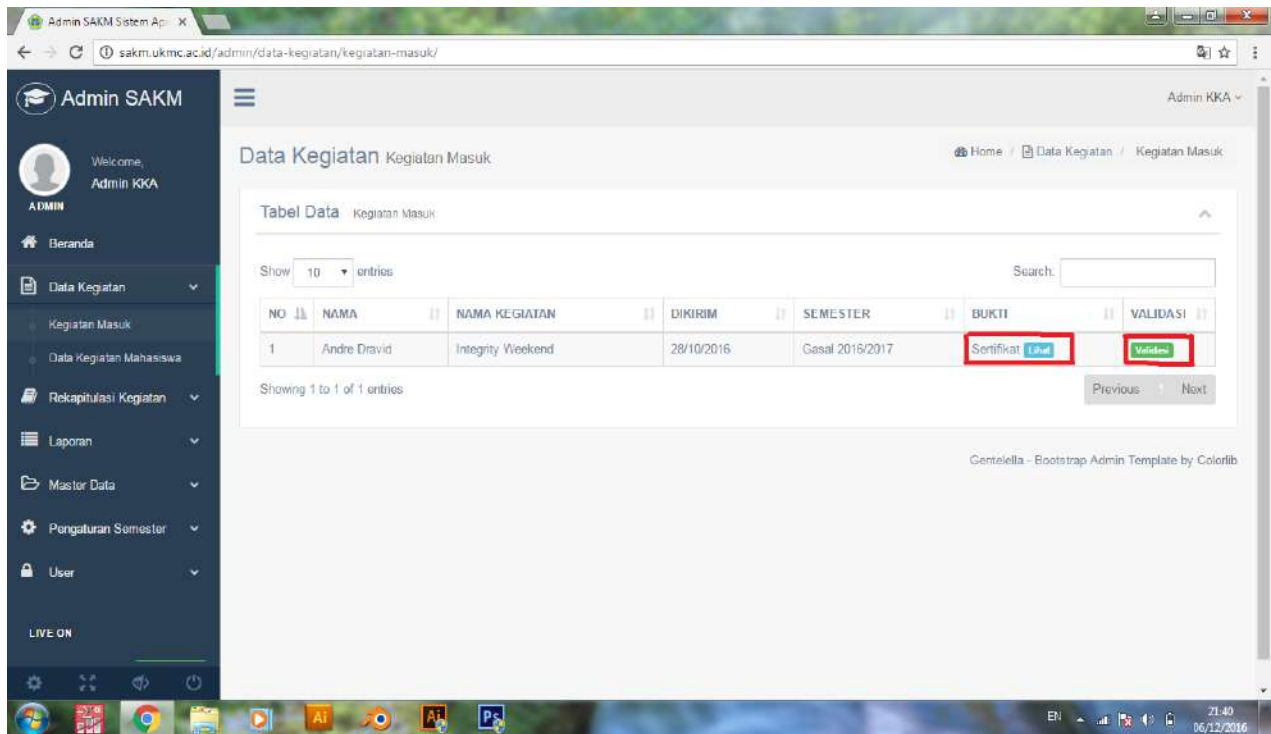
Admin SAKM Sistem Ap ×

sakm.ukmc.ac.id/admin/data-kegiatan/kegiatan-masuk/

Admin SAKM

Admin KKA

Welcome,
Admin KKA

ADMIN

Beranda

Data Kegiatan

Kegiatan Masuk

Data Kegiatan Mahasiswa

Rekapitulasi Kegiatan

Laporan

Master Data

Pengaturan Semester

User

LIVE ON

Data Kegiatan Kegiatan Masuk

Home / Data Kegiatan / Kegiatan Masuk

Tabel Data Kegiatan Masuk

Show 10 entries

Search:

| NO | NAMA | NAMA KEGIATAN | DIKIRIM | SEMESTER | BUKTI | VALIDASI |
|---|---|---|---|---|---|---|
| 1 | Andre Dravid | Integrity Weekend | 28/10/2016 | Gasal 2016/2017 | Sertifikat Lihat | Validasi |

Showing 1 to 1 of 1 entries

Previous 1 Next

Gentelella - Bootstrap Admin Template by Colorlib

EN 21:40 06/12/2016